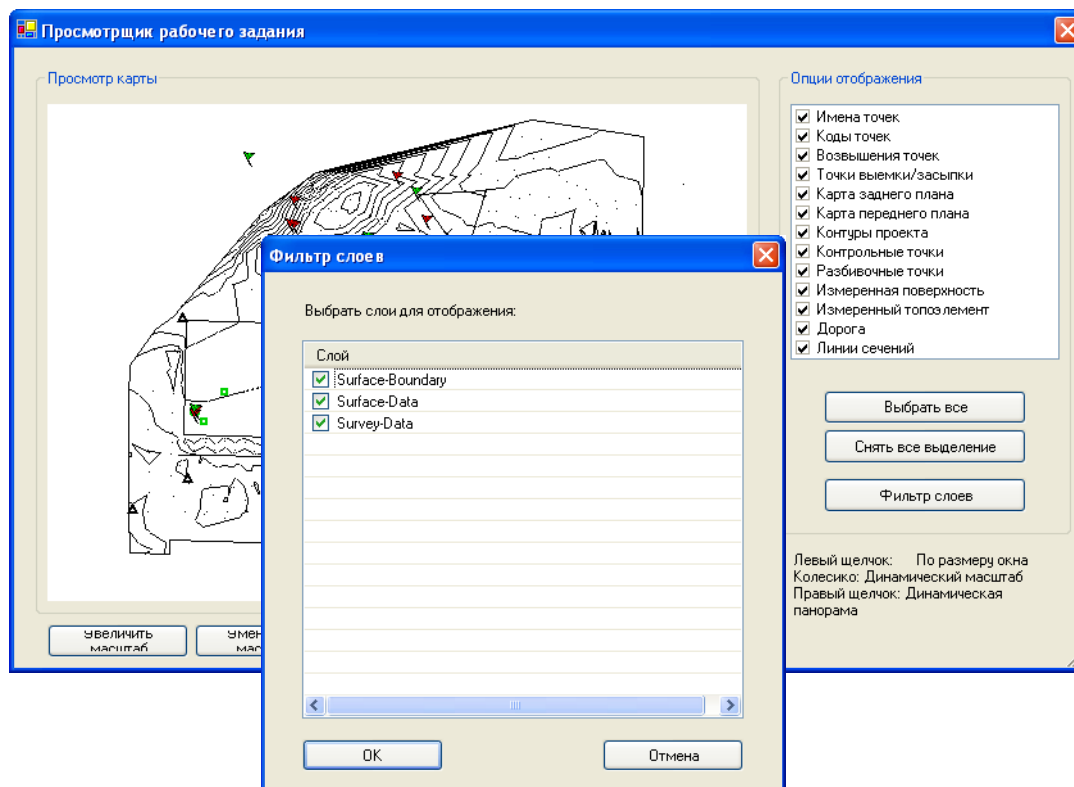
Просмотрщик рабочего задания

Просмотр карты

Увеличить масштаб

Умен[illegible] мас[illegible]

Опции отображения

Имена точек
Коды точек
Возвышения точек
Точки выемки/засыпки
Карта заднего плана
Карта переднего плана
Контуры проекта
Контрольные точки
Разбивочные точки
Измеренная поверхность
Измеренный топоэлемент
Дорога
Линии сечений

Выбрать все

Снять все выделение

Фильтр слоев

Левый щелчок: По размеру окна
Колесико: Динамический масштаб
Правый щелчок: Динамическая панорама

Фильтр слоев

Выбрать слои для отображения:

| Слой |
|---|
| Surface-Boundary |
| Surface-Data |
| Survey-Data |

OK

Отмена